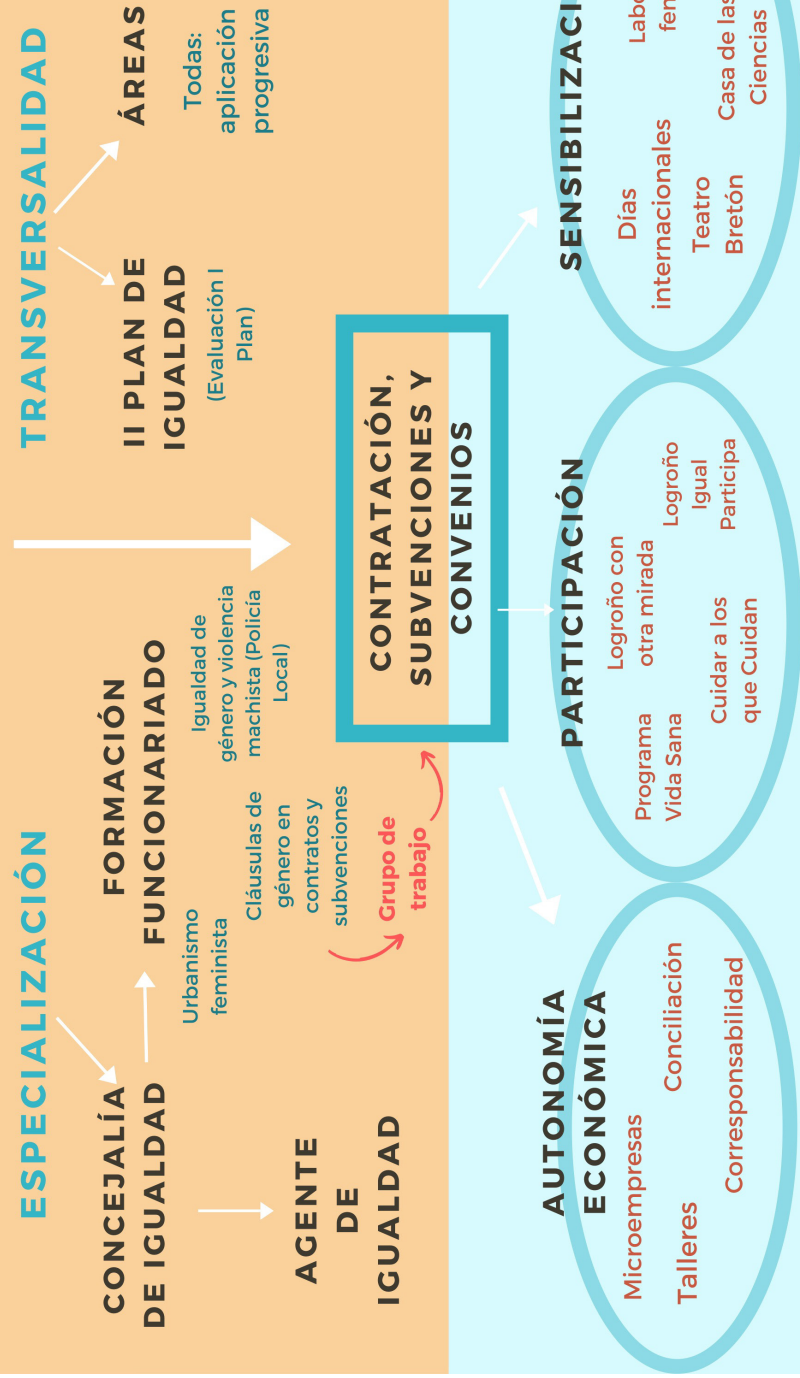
ESPECIALIZACIÓN

CONCEJALÍA DE IGUALDAD

AGENTE DE IGUALDAD

FORMACIÓN FUNCIONARIADO

Urbanismo feminista

Cláusulas de género en contratos y subvenciones

Igualdad de género y violencia machista (Policía Local)

Grupo de trabajo

TRANSVERSALIDAD

II PLAN DE IGUALDAD

(Evaluación I Plan)

ÁREAS

Todas: aplicación progresiva

CONTRATACIÓN, SUBVENCIONES Y CONVENIOS

AUTONOMÍA ECONÓMICA

Microempresas

Talleres

Conciliación

Corresponsabilidad

PARTICIPACIÓN

Programa Vida Sana

Logroño con otra mirada

Cuidar a los que Cuidan

Logroño Igual Participa

SENSIBILIZACI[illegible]

Días internacionales

Teatro Bretón

Casa de las Ciencias

Labo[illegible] fem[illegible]